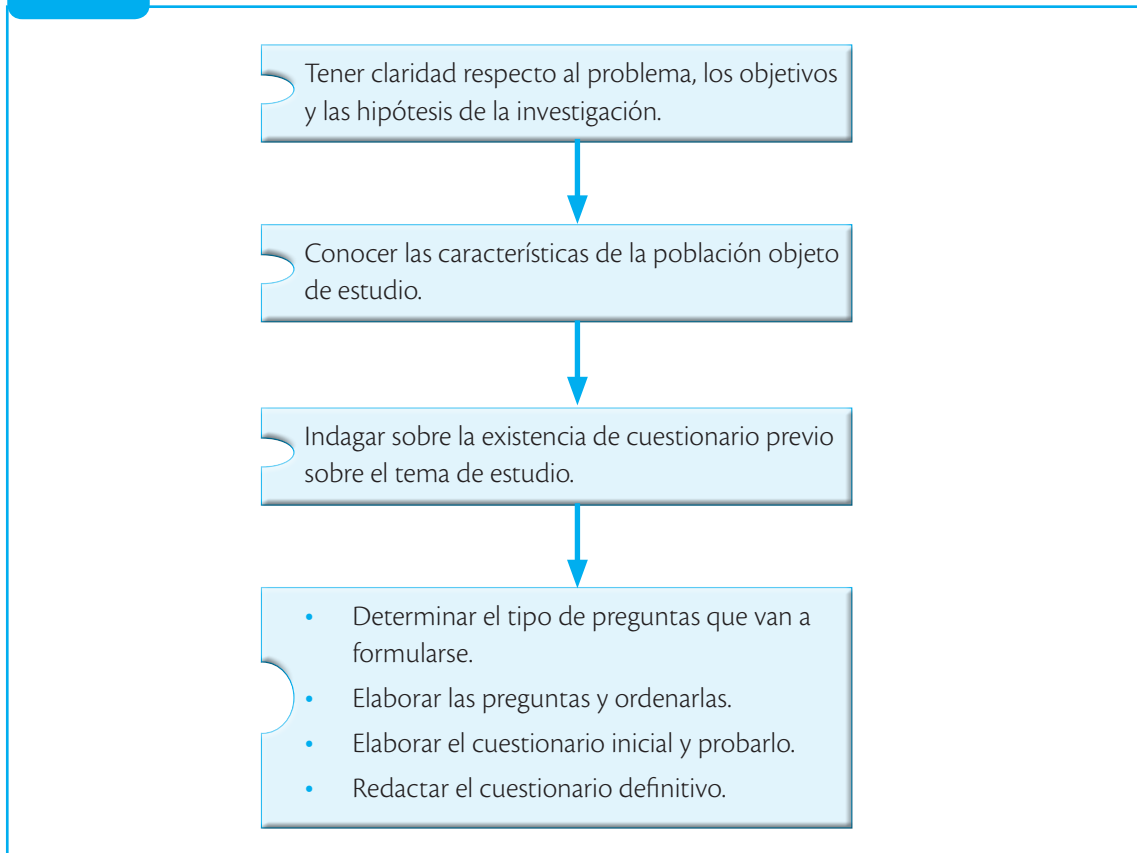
Tener claridad respecto al problema, los objetivos y las hipótesis de la investigación.

Conocer las características de la población objeto de estudio.

Indagar sobre la existencia de cuestionario previo sobre el tema de estudio.

- Determinar el tipo de preguntas que van a formularse.
- Elaborar las preguntas y ordenarlas.
- Elaborar el cuestionario inicial y probarlo.
- Redactar el cuestionario definitivo.